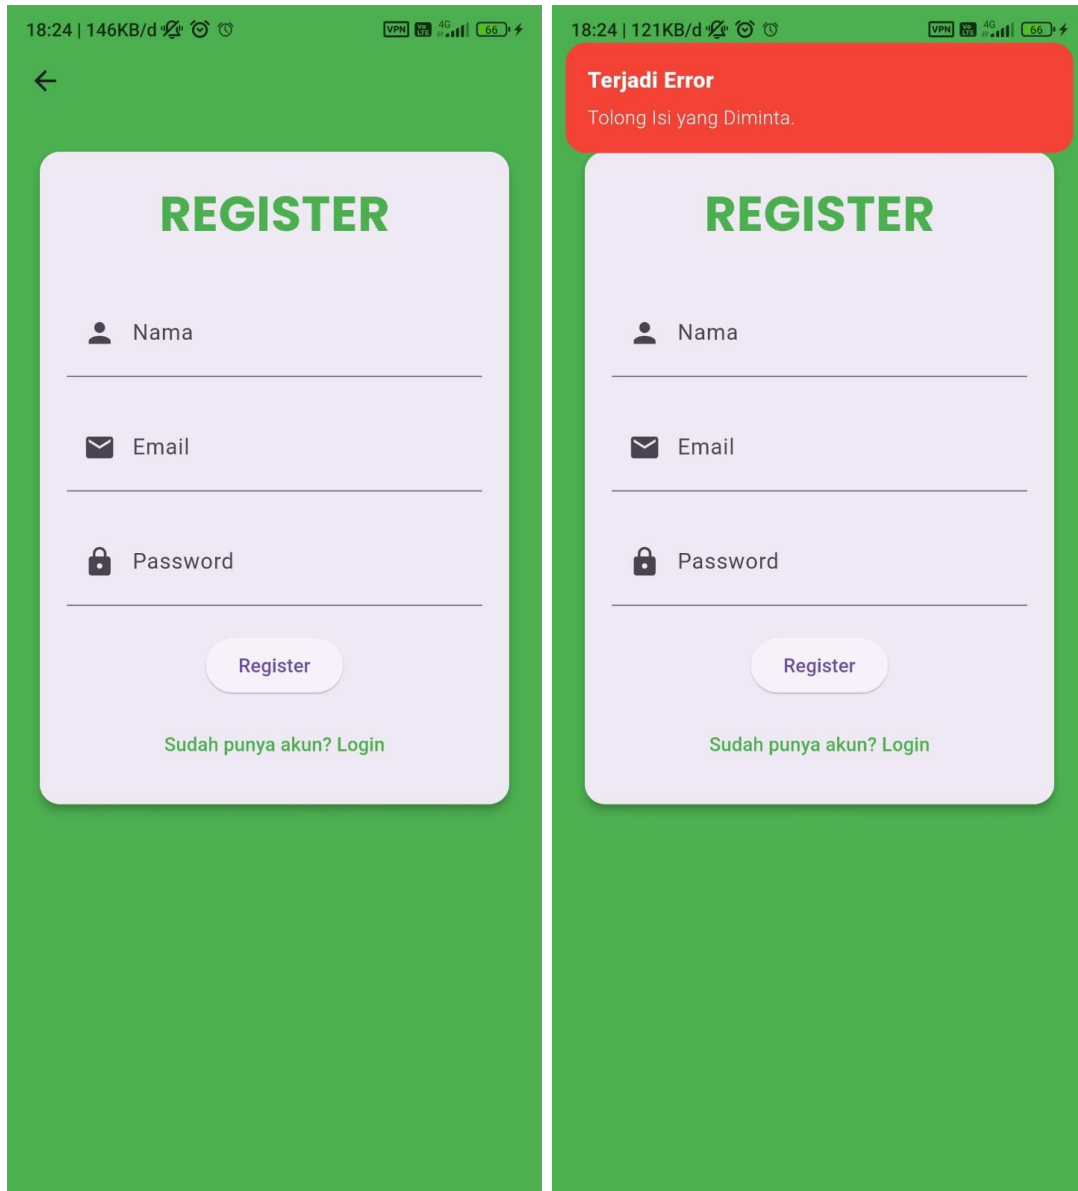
18:24 | 146KB/d VPN 4G 66

REGISTER

Nama

Email

Password

Register

Sudah punya akun? Login

18:24 | 121KB/d VPN 4G 66

Terjadi Error

Tolong Isi yang Diminta.

REGISTER

Nama

Email

Password

Register

Sudah punya akun? Login